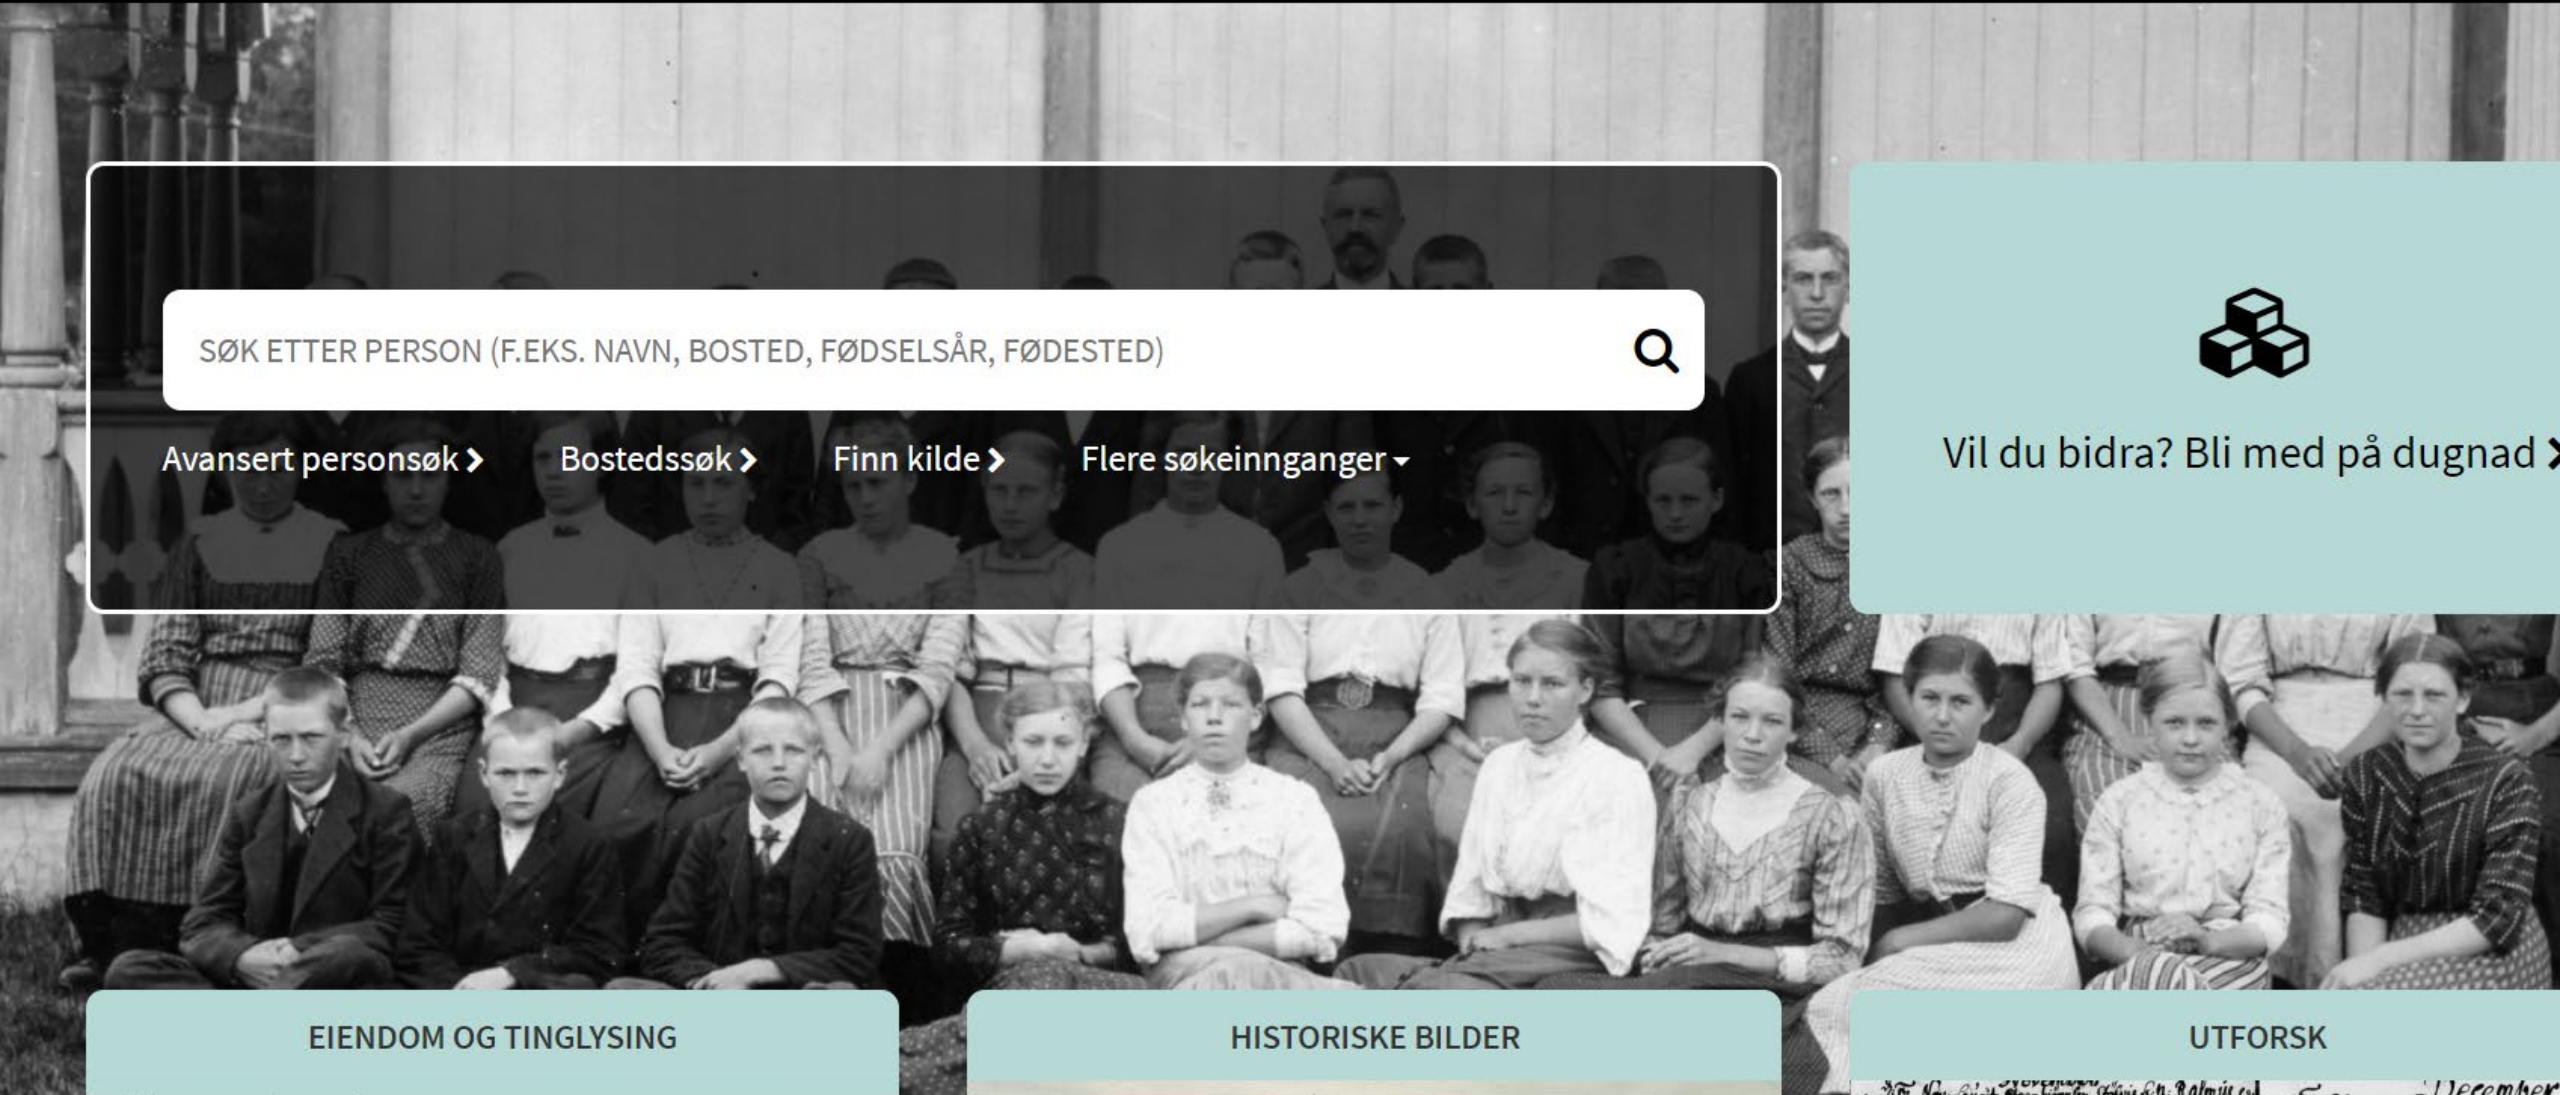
SØK ETTER PERSON (F.EKS. NAVN, BOSTED, FØDSELSÅR, FØDESTED)

Avansert personsøk › Bostedssøk › Finn kilde › Flere søkeinnganger

Vil du bidra? Bli med på dugnad ›

EIENDOM OG TINGLYSING

HISTORISKE BILDER

UTFORSK

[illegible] December